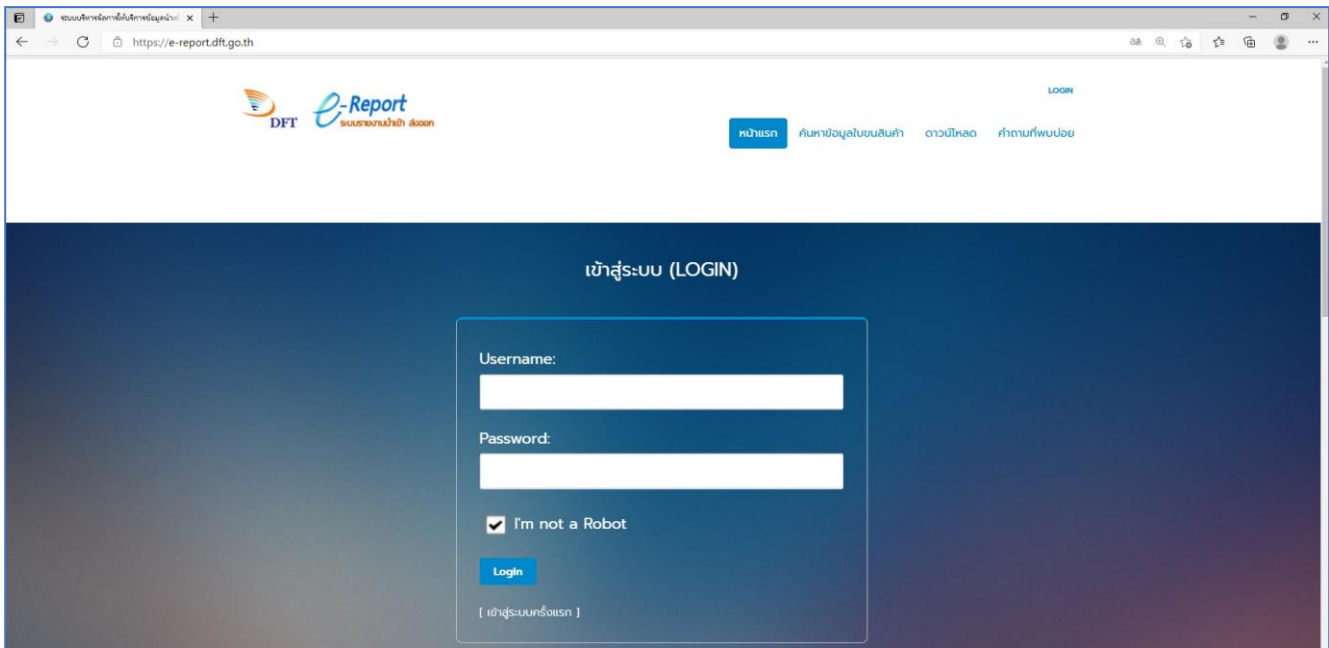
ระบบบริหารจัดการข้อมูลนำเข้า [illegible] ×

https://e-report.dft.go.th

DFT e-Report ระบบรายงานนำเข้า ส่งออก

LOGIN

หน้าแรก ค้นหาข้อมูลใบขนสินค้า ดาวน์โหลด คำถามที่พบบ่อย

เข้าสู่ระบบ (LOGIN)

Username:

Password:

I'm not a Robot

Login

[ เข้าสู่ระบบครั้งแรก ]